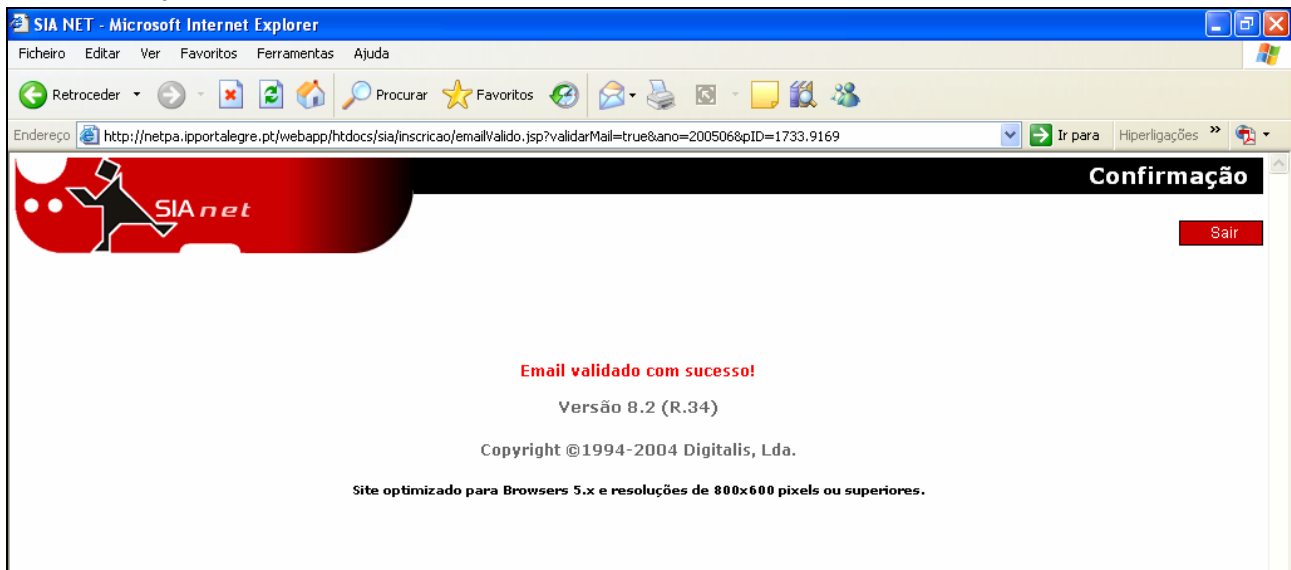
SIA NET - Microsoft Internet Explorer

Ficheiro Editar Ver Favoritos Ferramentas Ajuda

Retroceder Procurar Favoritos

Endereço http://netpa.ipportalegre.pt/webapp/htdocs/sia/inscricao/emailValido.jsp?validarMail=true&ano=200506&pID=1733.9169 Ir para Hiperligações

SIAnet

Confirmação

Sair

Email validado com sucesso!

Versão 8.2 (R.34)

Copyright ©1994-2004 Digitalis, Lda.

Site optimizado para Browsers 5.x e resoluções de 800x600 pixels ou superiores.